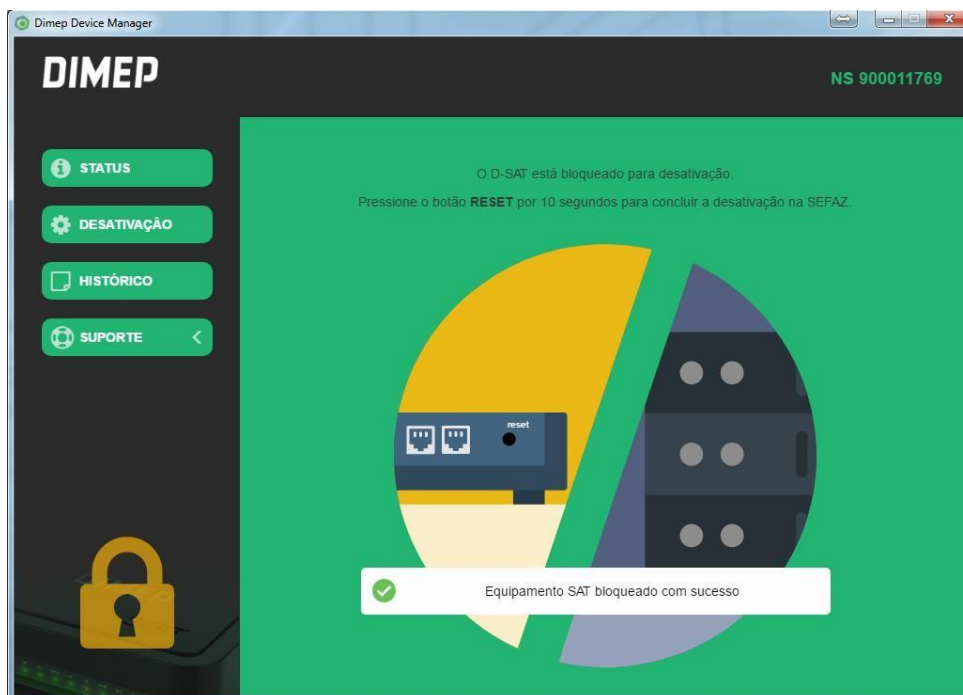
Dimep Device Manager

DIMEP

NS 900011769

STATUS

DESATIVAÇÃO

HISTÓRICO

SUPORTE

O D-SAT está bloqueado para desativação.

Pressione o botão **RESET** por 10 segundos para concluir a desativação na SEFAZ.

reset

Equipamento SAT bloqueado com sucesso